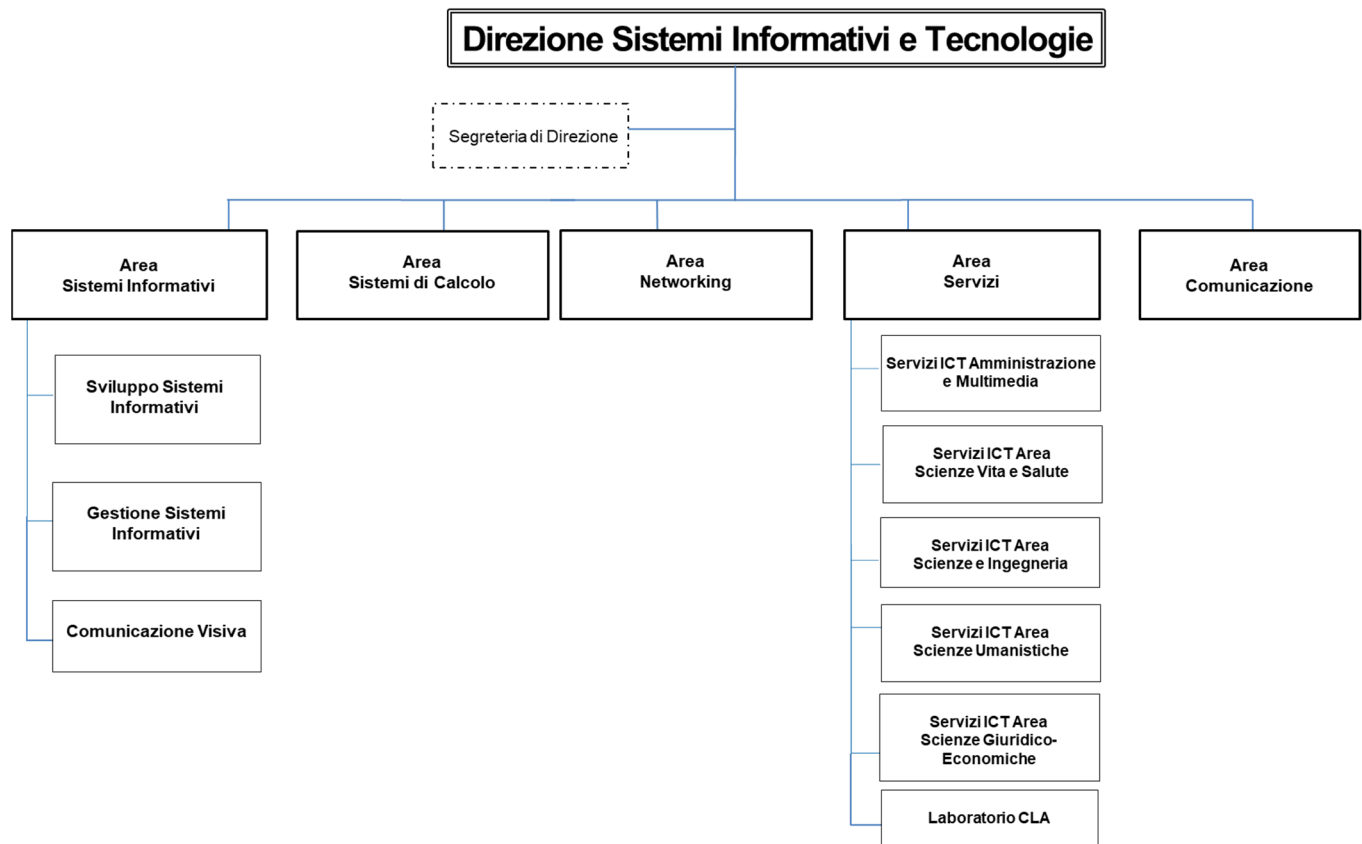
Direzione Sistemi Informativi e Tecnologie

Segreteria di Direzione

Area
Sistemi Informativi

Area
Sistemi di Calcolo

Area
Networking

Area
Servizi

Area
Comunicazione

Sviluppo Sistemi Informativi

Gestione Sistemi Informativi

Comunicazione Visiva

Servizi ICT Amministrazione e Multimedia

Servizi ICT Area Scienze Vita e Salute

Servizi ICT Area Scienze e Ingegneria

Servizi ICT Area Scienze Umanistiche

Servizi ICT Area Scienze Giuridico-Economiche

Laboratorio CLA